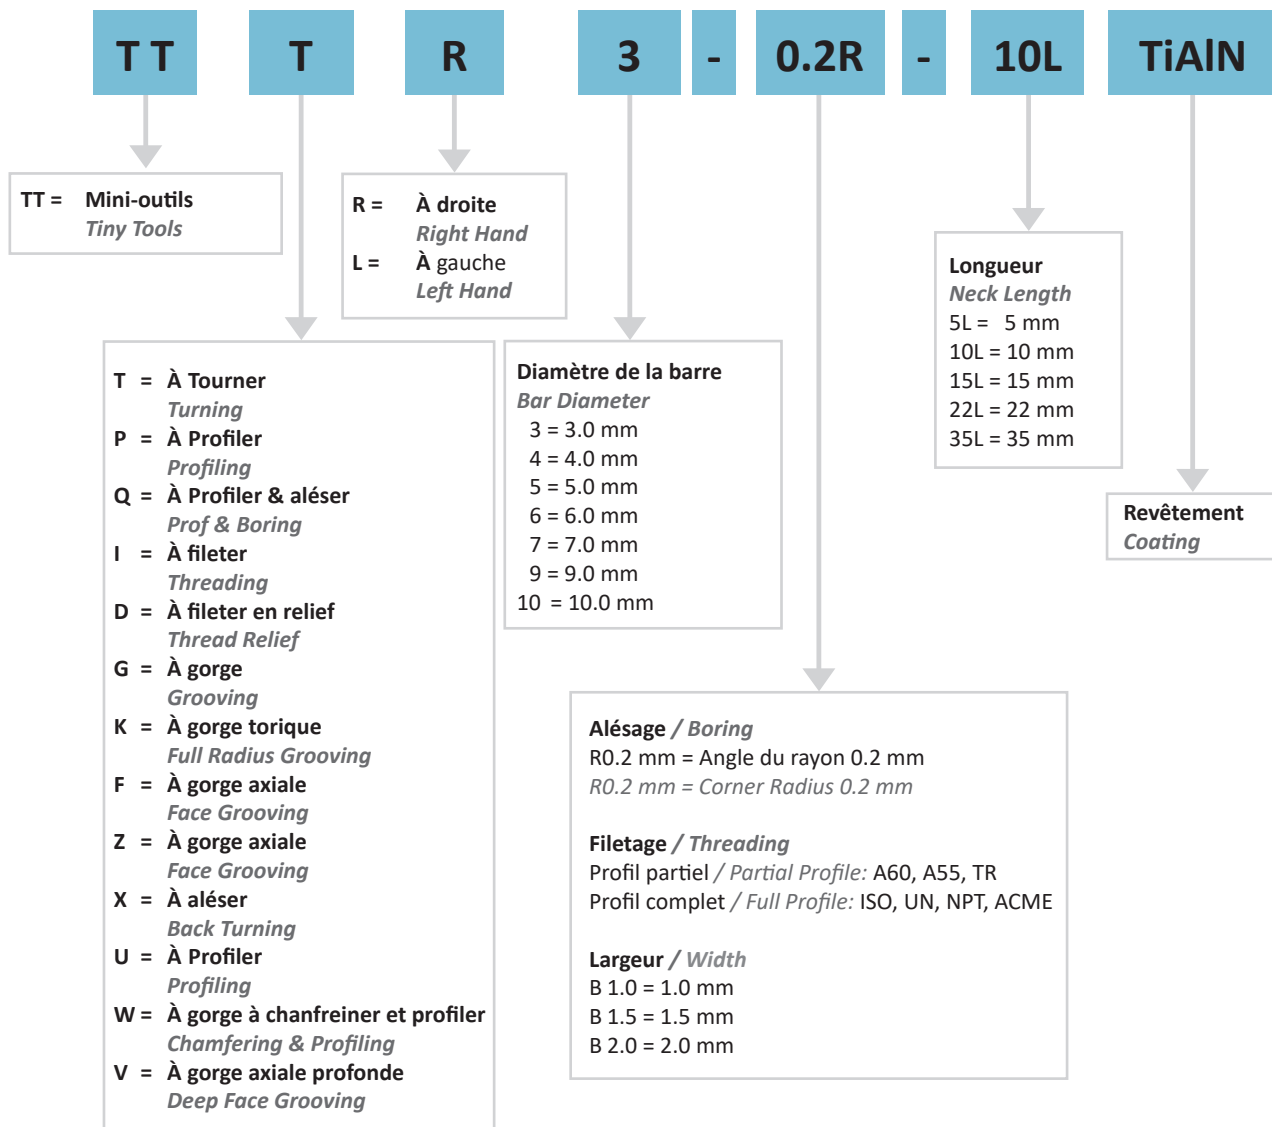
TT T R 3 - 0.2R - 10L TiAlN

TT = Mini-outils
Tiny Tools

R = À droite
Right Hand
L = À gauche
Left Hand

Longueur
Neck Length
5L = 5 mm
10L = 10 mm
15L = 15 mm
22L = 22 mm
35L = 35 mm

T = À Tourner
Turning
P = À Profiler
Profiling
Q = À Profiler & aléser
Prof & Boring
I = À fileter
Threading
D = À fileter en relief
Thread Relief
G = À gorge
Grooving
K = À gorge torique
Full Radius Grooving
F = À gorge axiale
Face Grooving
Z = À gorge axiale
Face Grooving
X = À aléser
Back Turning
U = À Profiler
Profiling
W = À gorge à chanfreiner et profiler
Chamfering & Profiling
V = À gorge axiale profonde
Deep Face Grooving

Diamètre de la barre
Bar Diameter
3 = 3.0 mm
4 = 4.0 mm
5 = 5.0 mm
6 = 6.0 mm
7 = 7.0 mm
9 = 9.0 mm
10 = 10.0 mm

Revêtement
Coating

Alésage / Boring
R0.2 mm = Angle du rayon 0.2 mm
R0.2 mm = Corner Radius 0.2 mm

Filetage / Threading
Profil partiel / Partial Profile: A60, A55, TR
Profil complet / Full Profile: ISO, UN, NPT, ACME

Largeur / Width
B 1.0 = 1.0 mm
B 1.5 = 1.5 mm
B 2.0 = 2.0 mm